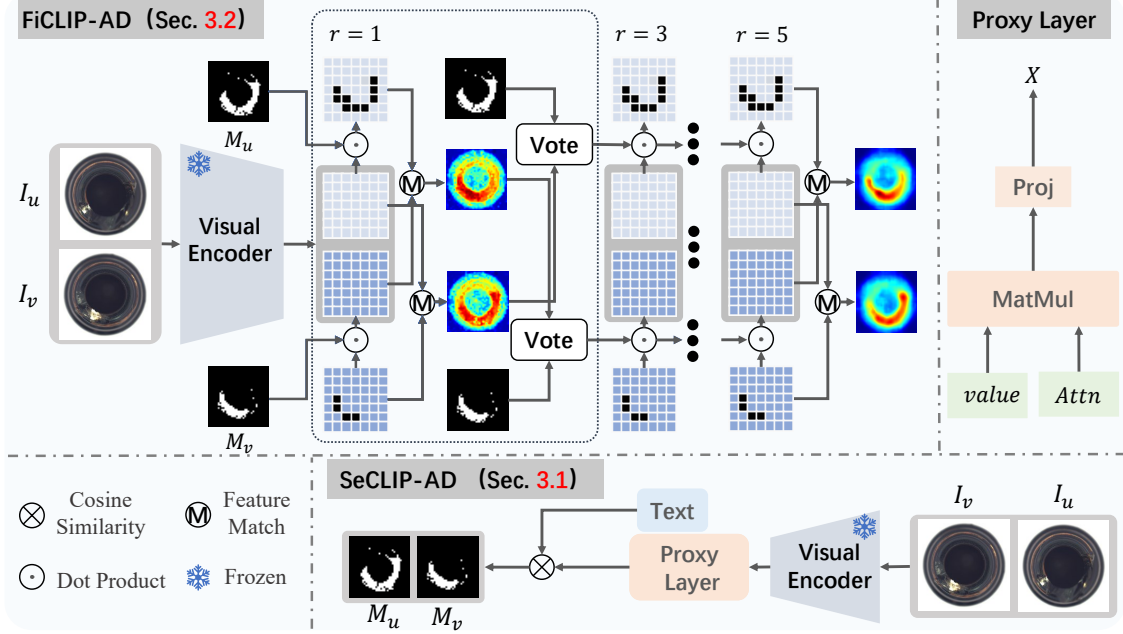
FiCLIP-AD (Sec. 3.2)

$r = 1$

$r = 3$

$r = 5$

Proxy Layer

$X$

Proj

MatMul

$value$

$Attn$

$I_u$

$I_v$

Visual Encoder

$M_u$

$M_v$

Vote

Vote

M

M

M

M

SeCLIP-AD (Sec. 3.1)

Cosine Similarity

M Feature Match

Dot Product

Frozen

Text

Proxy Layer

Visual Encoder

$I_v$

$I_u$

$M_u$

$M_v$